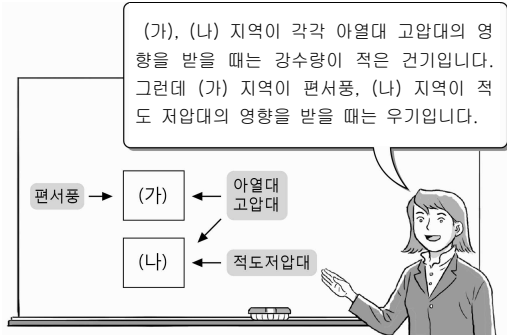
(가), (나) 지역이 각각 아열대 고압대의 영향을 받을 때는 강수량이 적은 건기입니다. 그런데 (가) 지역이 편서풍, (나) 지역이 적도 저압대의 영향을 받을 때는 우기입니다.

편서풍

(가)

아열대 고압대

(나)

적도저압대